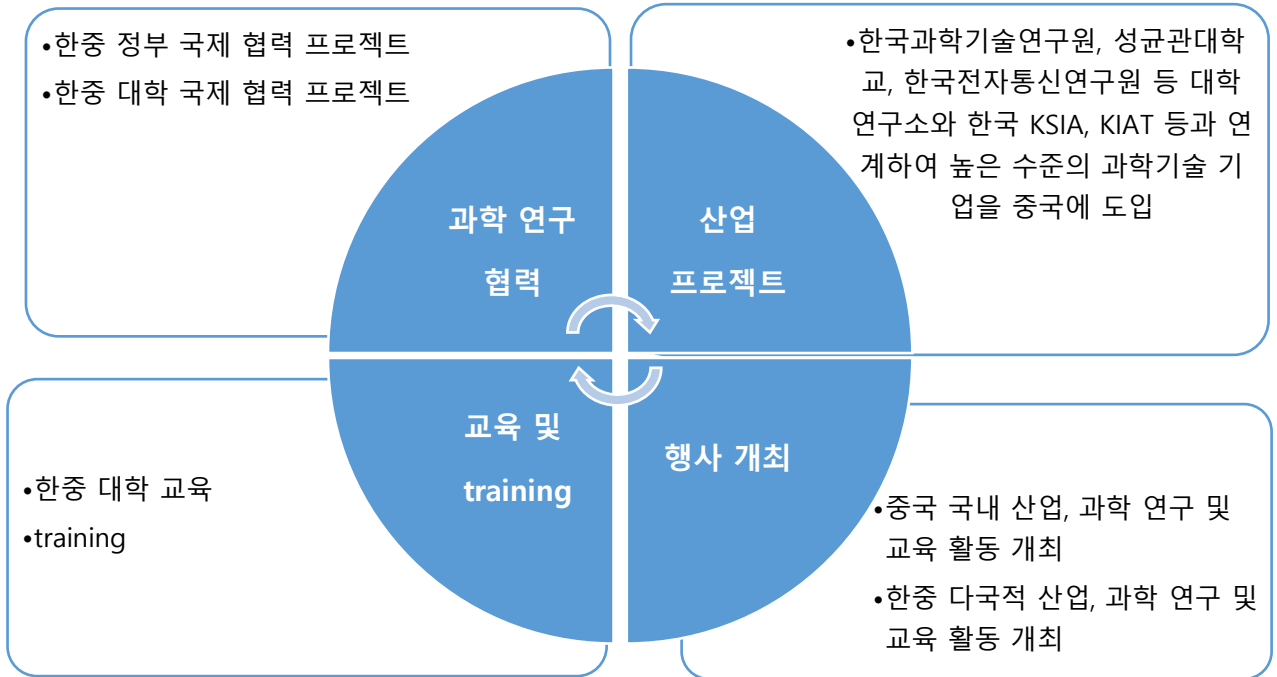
•한중 정부 국제 협력 프로젝트

•한중 대학 국제 협력 프로젝트

•한국과학기술연구원, 성균관대학교, 한국전자통신연구원 등 대학 연구소와 한국 KSIA, KIAT 등과 연계하여 높은 수준의 과학기술 기업을 중국에 도입

과학 연구 협력

산업 프로젝트

교육 및 training

행사 개최

•한중 대학 교육

•training

•중국 국내 산업, 과학 연구 및 교육 활동 개최

•한중 다국적 산업, 과학 연구 및 교육 활동 개최